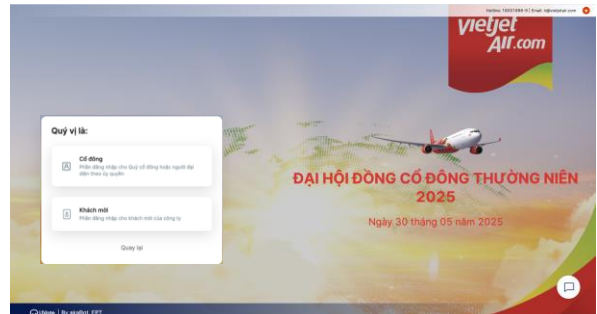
Hotline: 1900 1886 | Email: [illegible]

vietjet Air.com

Quý vị là:

Cổ đông
Phần đăng nhập cho Quý cổ đông hoặc người đại diện theo ủy quyền

Khách mời
Phần đăng nhập cho khách mời của công ty

Quay lại

ĐẠI HỘI ĐỒNG CỔ ĐÔNG THƯỜNG NIÊN 2025

Ngày 30 tháng 05 năm 2025

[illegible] | By akaBot, FPT